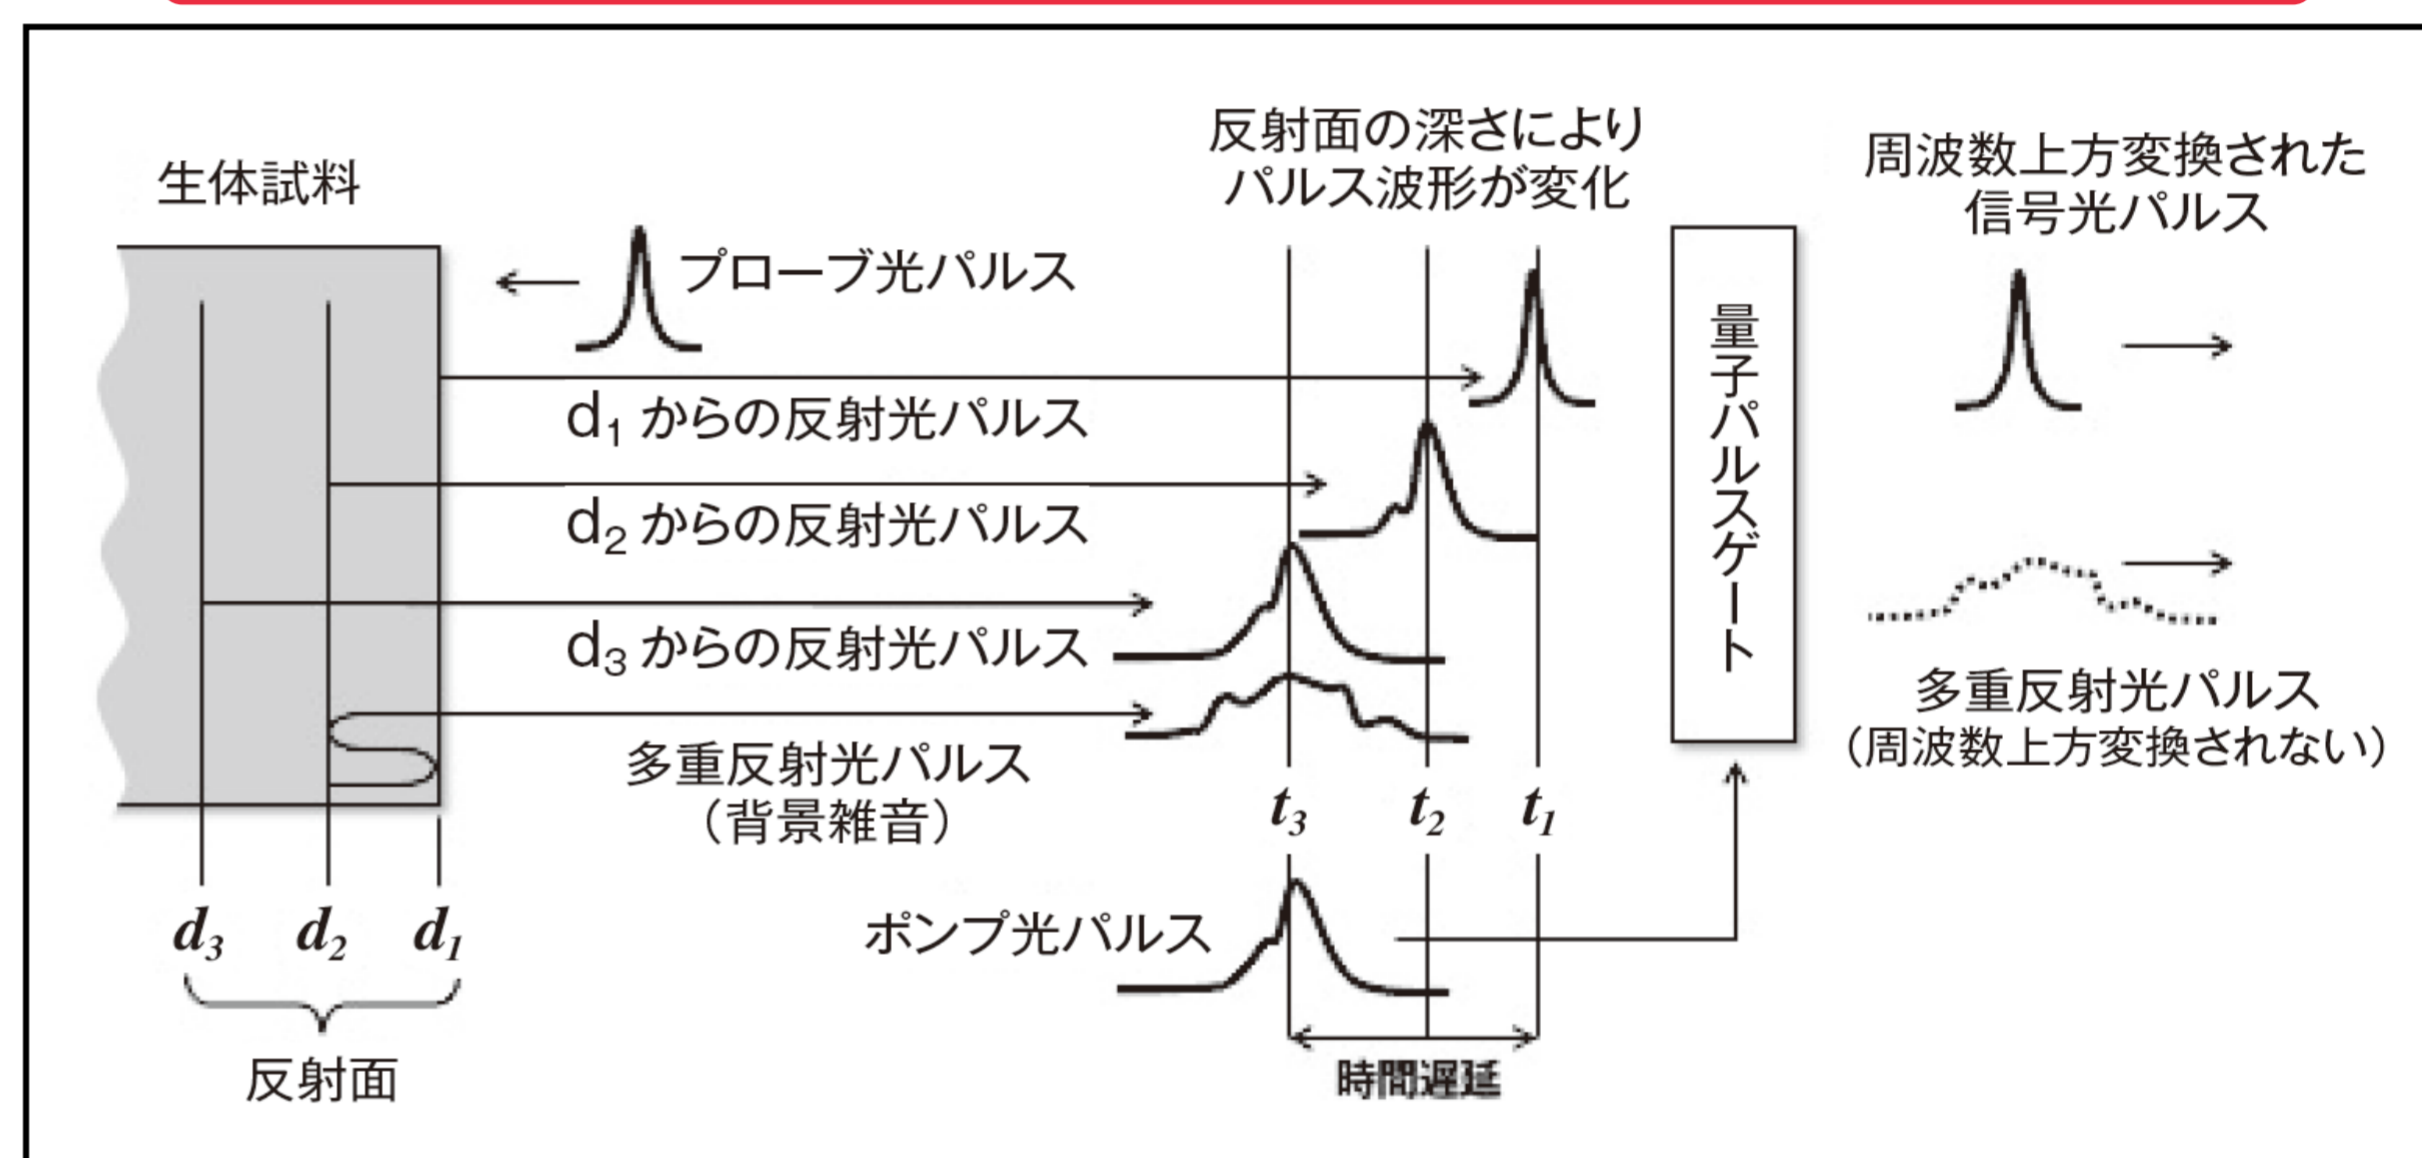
生体試料

プローブ光パルス

反射面の深さにより
パルス波形が変化

周波数上方変換された
信号光パルス

$d_1$ からの反射光パルス

$d_2$ からの反射光パルス

$d_3$ からの反射光パルス

多重反射光パルス
（背景雑音）

量子パルスゲート

多重反射光パルス
（周波数上方変換されない）

$t_3$ $t_2$ $t_1$

ポンプ光パルス

時間遅延

$d_3$ $d_2$ $d_1$

反射面